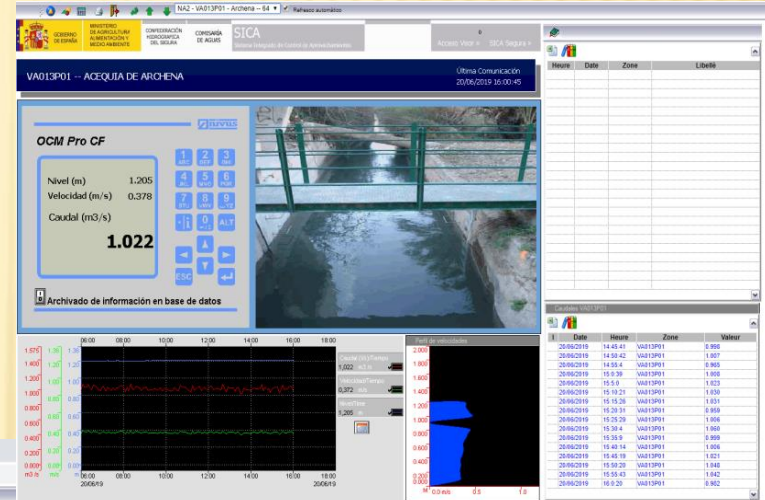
NA2 - VA013P01 - Archena -- 64 ▼ Refresco automático

GOBIERNO DE ESPAÑA
MINISTERIO DE AGRICULTURA, ALIMENTACIÓN Y MEDIO AMBIENTE
CONFEDERACIÓN HIDROGRÁFICA DEL SEGURA
COMISARÍA DE AGUAS

SICA
Sistema Integrado de Control de Aprovechamientos

Acceso Visor »
SICA Segura »

VA013P01 -- ACEQUIA DE ARCHENA

Última Comunicación
20/06/2019 16:00:45

OCM Pro CF

NIVUS

Nivel (m) 1.205
Velocidad (m/s) 0.378
Caudal (m3/s)
1.022

1 2 3
4 5 6
7 8 9
0
ALT
ESC

Archivado de información en base de datos

| Heure | Date | Zone | Libellé |
|---|---|---|---|

Caudales VA013P01

| ! | Date | Heure | Zone | Valeur |
|---|---|---|---|---|
| | 20/06/2019 | 14:45:41 | VA013P01 | 0.996 |
| | 20/06/2019 | 14:50:42 | VA013P01 | 1.007 |
| | 20/06/2019 | 14:55:4 | VA013P01 | 0.965 |
| | 20/06/2019 | 15:0:39 | VA013P01 | 1.008 |
| | 20/06/2019 | 15:5:0 | VA013P01 | 1.023 |
| | 20/06/2019 | 15:10:21 | VA013P01 | 1.030 |
| | 20/06/2019 | 15:15:26 | VA013P01 | 1.031 |
| | 20/06/2019 | 15:20:31 | VA013P01 | 0.959 |
| | 20/06/2019 | 15:25:29 | VA013P01 | 1.006 |
| | 20/06/2019 | 15:30:4 | VA013P01 | 1.060 |
| | 20/06/2019 | 15:35:9 | VA013P01 | 0.999 |
| | 20/06/2019 | 15:40:14 | VA013P01 | 1.006 |
| | 20/06/2019 | 15:45:19 | VA013P01 | 1.021 |
| | 20/06/2019 | 15:50:20 | VA013P01 | 1.040 |
| | 20/06/2019 | 15:55:43 | VA013P01 | 1.042 |
| | 20/06/2019 | 16:0:20 | VA013P01 | 0.962 |

1.575 1.30 1.30
1.400 1.20 1.20
1.200 1.00 1.00
1.000 0.80 0.80
0.800 0.60 0.60
0.600 0.40 0.40
0.400 0.20 0.20
0.200 0.00 0.00
0.000
m3/s m/s m

06:00 08:00 10:00 12:00 14:00 16:00 18:00
06:00 08:00 10:00 12:00 14:00 16:00 18:00
20/06/19 20/06/19

Caudal (m3/Tiempo
1.022 m3/s
Velocidad/Tiempo
0.372 m/s
Nivel/Time
1.205 m

Perfil de velocidades
2.000
1.800
1.600
1.400
1.200
1.000
0.800
0.600
0.400
0.200
m 0.0 m/s 0.5 1.0